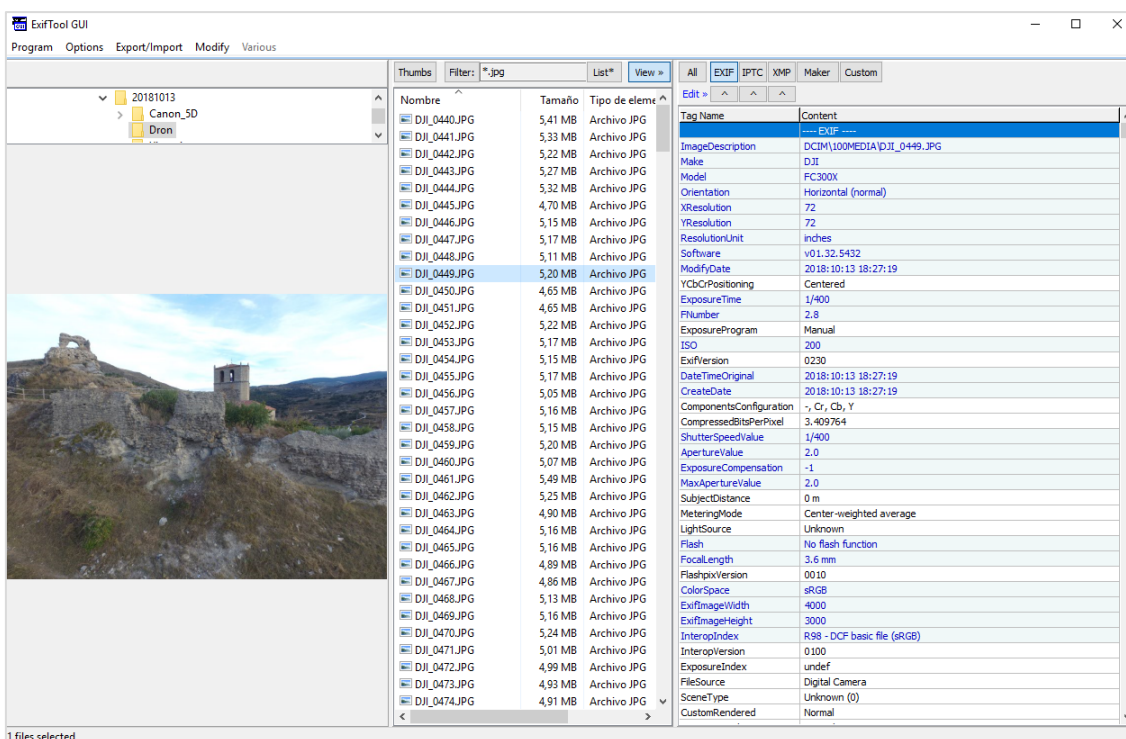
ExifTool GUI

Program Options Export/Import Modify Various

20181013
Canon_5D
Dron

Thumbs Filter: *.jpg List* View »

| Nombre | Tamaño | Tipo de eleme |
|---|---|---|
| DJI_0440.JPG | 5,41 MB | Archivo JPG |
| DJI_0441.JPG | 5,33 MB | Archivo JPG |
| DJI_0442.JPG | 5,22 MB | Archivo JPG |
| DJI_0443.JPG | 5,27 MB | Archivo JPG |
| DJI_0444.JPG | 5,32 MB | Archivo JPG |
| DJI_0445.JPG | 4,70 MB | Archivo JPG |
| DJI_0446.JPG | 5,15 MB | Archivo JPG |
| DJI_0447.JPG | 5,17 MB | Archivo JPG |
| DJI_0448.JPG | 5,11 MB | Archivo JPG |
| DJI_0449.JPG | 5,20 MB | Archivo JPG |
| DJI_0450.JPG | 4,65 MB | Archivo JPG |
| DJI_0451.JPG | 4,65 MB | Archivo JPG |
| DJI_0452.JPG | 5,22 MB | Archivo JPG |
| DJI_0453.JPG | 5,17 MB | Archivo JPG |
| DJI_0454.JPG | 5,15 MB | Archivo JPG |
| DJI_0455.JPG | 5,17 MB | Archivo JPG |
| DJI_0456.JPG | 5,05 MB | Archivo JPG |
| DJI_0457.JPG | 5,16 MB | Archivo JPG |
| DJI_0458.JPG | 5,15 MB | Archivo JPG |
| DJI_0459.JPG | 5,20 MB | Archivo JPG |
| DJI_0460.JPG | 5,07 MB | Archivo JPG |
| DJI_0461.JPG | 5,49 MB | Archivo JPG |
| DJI_0462.JPG | 5,25 MB | Archivo JPG |
| DJI_0463.JPG | 4,90 MB | Archivo JPG |
| DJI_0464.JPG | 5,16 MB | Archivo JPG |
| DJI_0465.JPG | 5,16 MB | Archivo JPG |
| DJI_0466.JPG | 4,89 MB | Archivo JPG |
| DJI_0467.JPG | 4,86 MB | Archivo JPG |
| DJI_0468.JPG | 5,13 MB | Archivo JPG |
| DJI_0469.JPG | 5,16 MB | Archivo JPG |
| DJI_0470.JPG | 5,24 MB | Archivo JPG |
| DJI_0471.JPG | 5,01 MB | Archivo JPG |
| DJI_0472.JPG | 4,99 MB | Archivo JPG |
| DJI_0473.JPG | 4,93 MB | Archivo JPG |
| DJI_0474.JPG | 4,91 MB | Archivo JPG |

All EXIF IPTC XMP Maker Custom
Edit »

| Tag Name | Content |
|---|---|
| | ---- EXIF ---- |
| ImageDescription | DCIM\100MEDIA\DJI_0449.JPG |
| Make | DJI |
| Model | FC300X |
| Orientation | Horizontal (normal) |
| XResolution | 72 |
| YResolution | 72 |
| ResolutionUnit | inches |
| Software | v01.32.5432 |
| ModifyDate | 2018:10:13 18:27:19 |
| YCbCrPositioning | Centered |
| ExposureTime | 1/400 |
| FNumber | 2.8 |
| ExposureProgram | Manual |
| ISO | 200 |
| ExifVersion | 0230 |
| DateTimeOriginal | 2018:10:13 18:27:19 |
| CreateDate | 2018:10:13 18:27:19 |
| ComponentsConfiguration | -, Cr, Cb, Y |
| CompressedBitsPerPixel | 3.409764 |
| ShutterSpeedValue | 1/400 |
| ApertureValue | 2.0 |
| ExposureCompensation | -1 |
| MaxApertureValue | 2.0 |
| SubjectDistance | 0 m |
| MeteringMode | Center-weighted average |
| LightSource | Unknown |
| Flash | No flash function |
| FocalLength | 3.6 mm |
| FlashpixVersion | 0010 |
| ColorSpace | sRGB |
| ExifImageWidth | 4000 |
| ExifImageHeight | 3000 |
| InteropIndex | R98 - DCF basic file (sRGB) |
| InteropVersion | 0100 |
| ExposureIndex | undef |
| FileSource | Digital Camera |
| SceneType | Unknown (0) |
| CustomRendered | Normal |

1 files selected